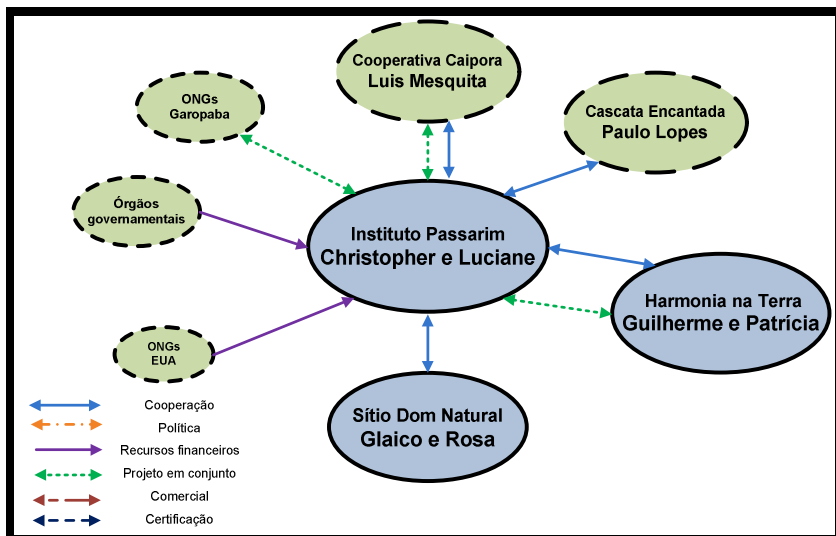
Cooperativa Caipora
Luis Mesquita

ONGs
Garopaba

Cascata Encantada
Paulo Lopes

Órgãos
governamentais

Instituto Passarim
Christopher e Luciane

Harmonia na Terra
Guilherme e Patrícia

ONGs
EUA

Sítio Dom Natural
Glaico e Rosa

Cooperação
Política
Recursos financeiros
Projeto em conjunto
Comercial
Certificação